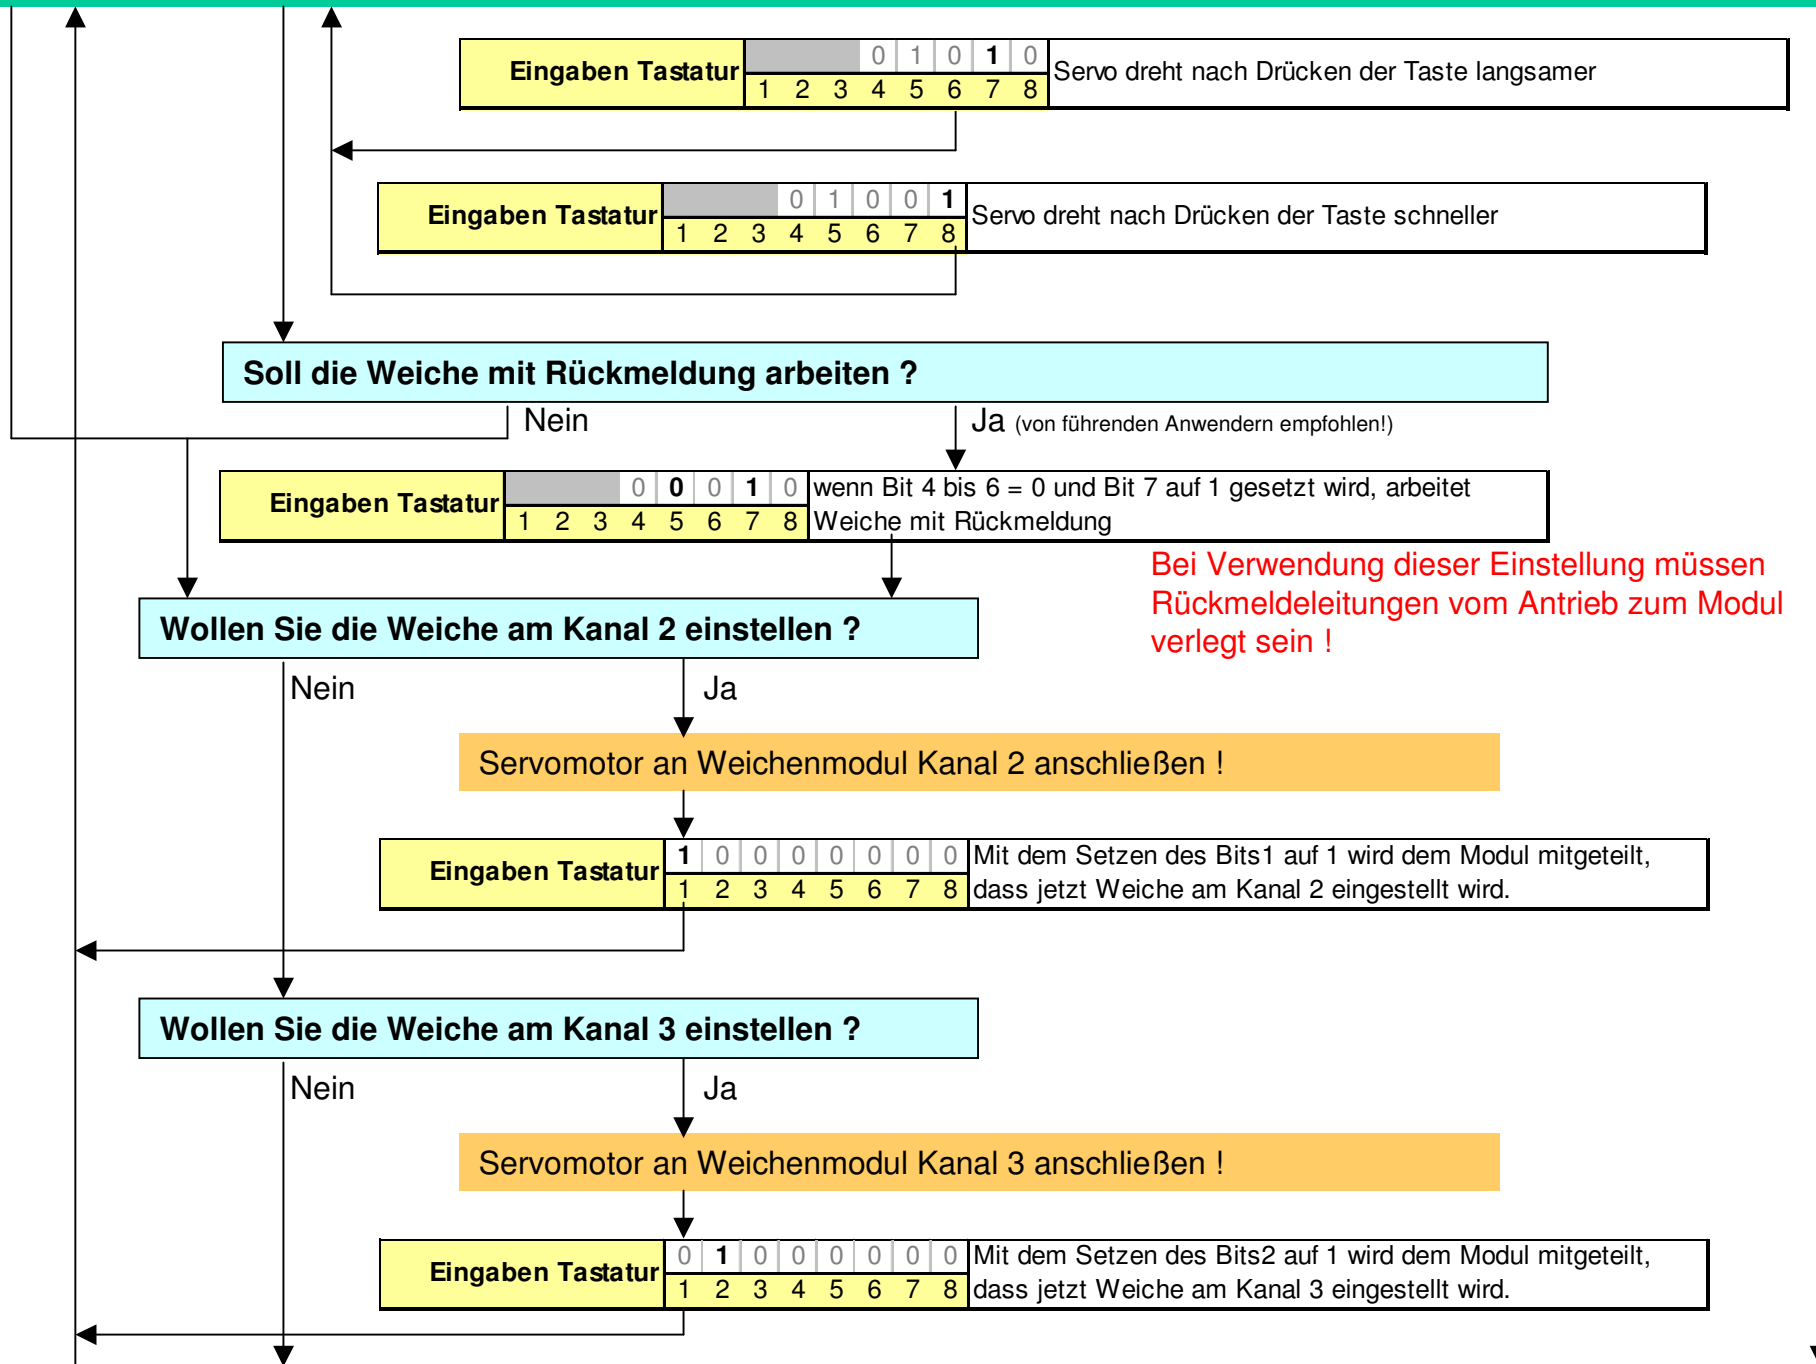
| Eingaben Tastatur | | | | 0 | 1 | 0 | 1 | 0 | Servo dreht nach Drücken der Taste langsamer |
|---|---|---|---|---|---|---|---|---|---|
| | 1 | 2 | 3 | 4 | 5 | 6 | 7 | 8 | |

| Eingaben Tastatur | | | | 0 | 1 | 0 | 0 | 1 | Servo dreht nach Drücken der Taste schneller |
|---|---|---|---|---|---|---|---|---|---|
| | 1 | 2 | 3 | 4 | 5 | 6 | 7 | 8 | |

Soll die Weiche mit Rückmeldung arbeiten ?

Nein

Ja (von führenden Anwendern empfohlen!)

| Eingaben Tastatur | | | | 0 | 0 | 0 | 1 | 0 | wenn Bit 4 bis 6 = 0 und Bit 7 auf 1 gesetzt wird, arbeitet Weiche mit Rückmeldung |
|---|---|---|---|---|---|---|---|---|---|
| | 1 | 2 | 3 | 4 | 5 | 6 | 7 | 8 | |

Bei Verwendung dieser Einstellung müssen Rückmeldeleitungen vom Antrieb zum Modul verlegt sein !

Wollen Sie die Weiche am Kanal 2 einstellen ?

Nein

Ja

Servomotor an Weichenmodul Kanal 2 anschließen !

| Eingaben Tastatur | 1 | 0 | 0 | 0 | 0 | 0 | 0 | 0 | Mit dem Setzen des Bits1 auf 1 wird dem Modul mitgeteilt, dass jetzt Weiche am Kanal 2 eingestellt wird. |
|---|---|---|---|---|---|---|---|---|---|
| | 1 | 2 | 3 | 4 | 5 | 6 | 7 | 8 | |

Wollen Sie die Weiche am Kanal 3 einstellen ?

Nein

Ja

Servomotor an Weichenmodul Kanal 3 anschließen !

| Eingaben Tastatur | 0 | 1 | 0 | 0 | 0 | 0 | 0 | 0 | Mit dem Setzen des Bits2 auf 1 wird dem Modul mitgeteilt, dass jetzt Weiche am Kanal 3 eingestellt wird. |
|---|---|---|---|---|---|---|---|---|---|
| | 1 | 2 | 3 | 4 | 5 | 6 | 7 | 8 | |